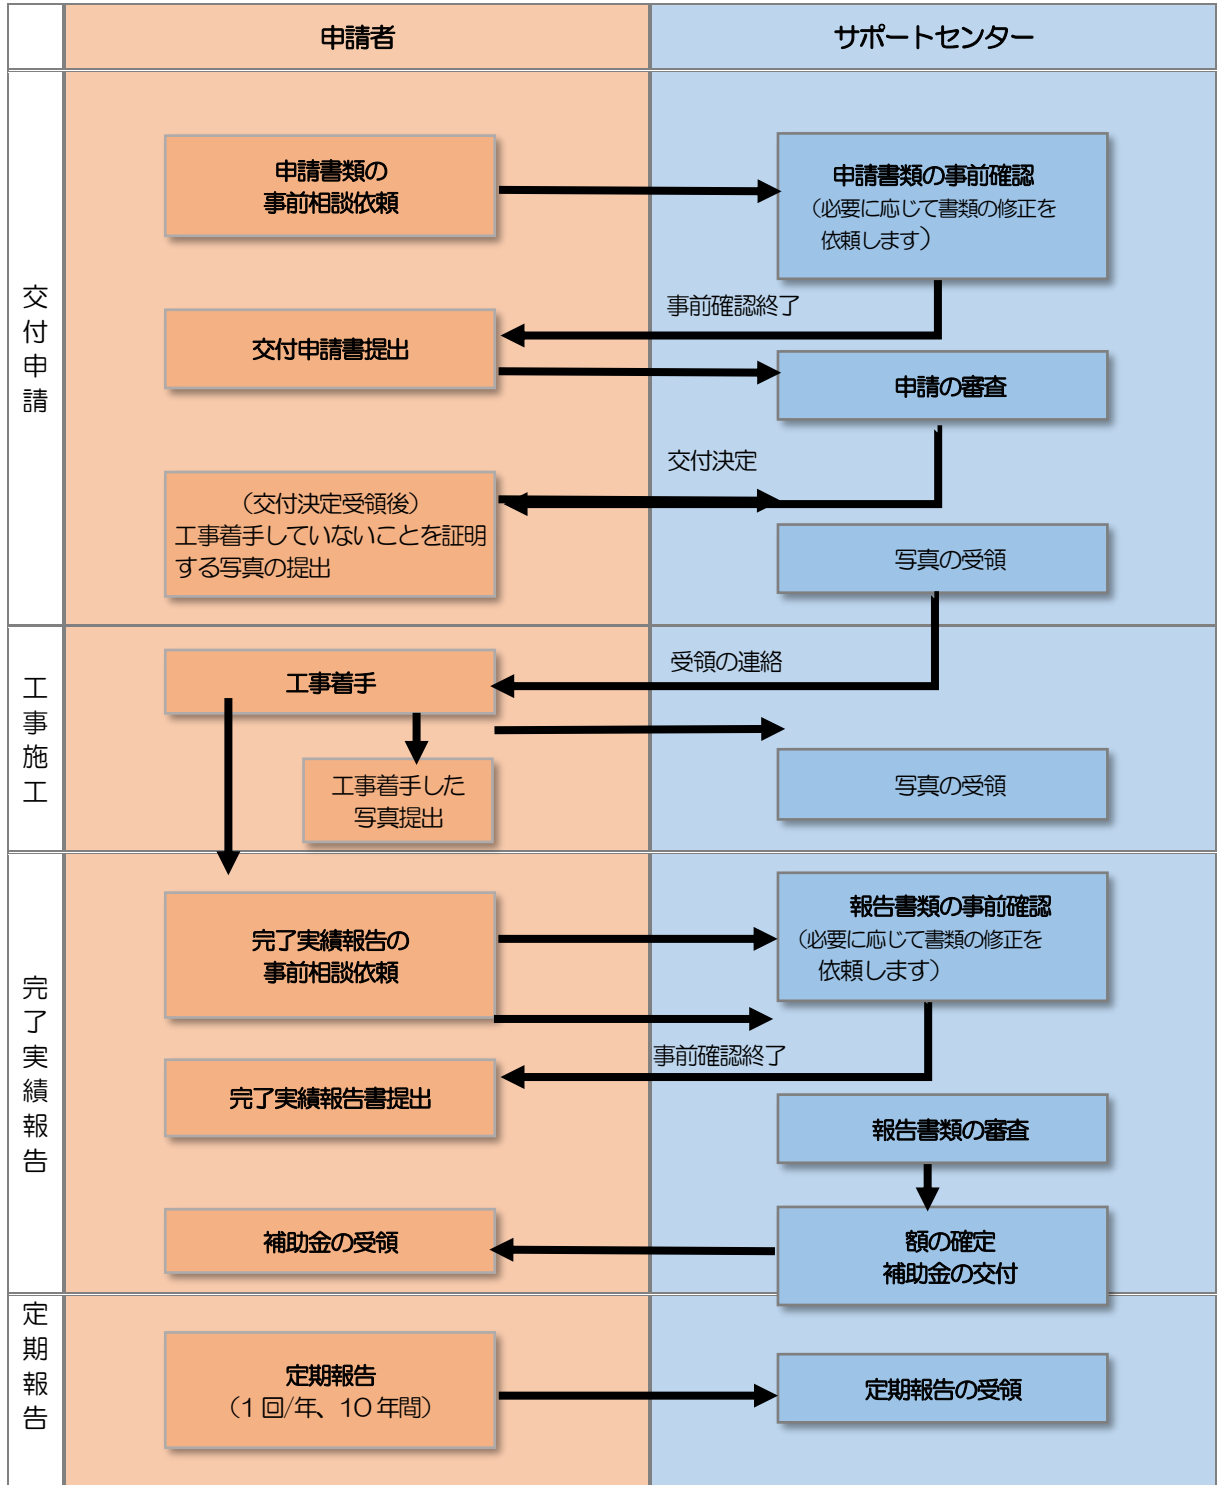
申請者

サポートセンター

交付申請

申請書類の事前相談依頼

申請書類の事前確認（必要に応じて書類の修正を依頼します）

事前確認終了

交付申請書提出

申請の審査

交付決定

（交付決定受領後）工事着手していないことを証明する写真の提出

写真の受領

工事施工

受領の連絡

工事着手

工事着手した写真提出

写真の受領

完了実績報告

完了実績報告の事前相談依頼

報告書類の事前確認（必要に応じて書類の修正を依頼します）

事前確認終了

完了実績報告書提出

報告書類の審査

補助金の受領

額の確定
補助金の交付

定期報告

定期報告（1回/年、10年間）

定期報告の受領